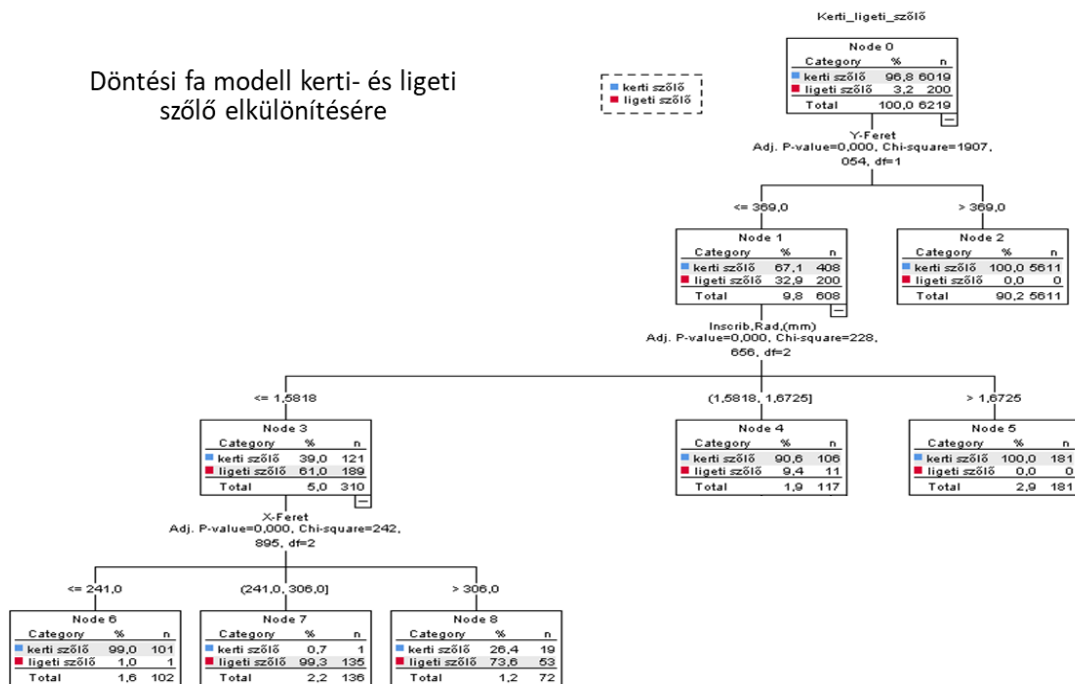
Döntési fa modell kerti- és ligeti szőlő elkülönítésére

kerti szőlő
ligeti szőlő

Kerti_ligeti_szőlő

Node 0

| Category | % | n |
|---|---|---|
| kerti szőlő | 96,8 | 6019 |
| ligeti szőlő | 3,2 | 200 |
| Total | 100,0 | 6219 |

Y-Feret
Adj. P-value=0,000, Chi-square=1907,054, df=1

<= 369,0

Node 1

| Category | % | n |
|---|---|---|
| kerti szőlő | 67,1 | 408 |
| ligeti szőlő | 32,9 | 200 |
| Total | 9,8 | 608 |

> 369,0

Node 2

| Category | % | n |
|---|---|---|
| kerti szőlő | 100,0 | 5611 |
| ligeti szőlő | 0,0 | 0 |
| Total | 90,2 | 5611 |

Inscrib,Rad,(mm)
Adj. P-value=0,000, Chi-square=228,656, df=2

<= 1,5818

Node 3

| Category | % | n |
|---|---|---|
| kerti szőlő | 39,0 | 121 |
| ligeti szőlő | 61,0 | 189 |
| Total | 5,0 | 310 |

(1,5818, 1,6725]

Node 4

| Category | % | n |
|---|---|---|
| kerti szőlő | 90,6 | 106 |
| ligeti szőlő | 9,4 | 11 |
| Total | 1,9 | 117 |

> 1,6725

Node 5

| Category | % | n |
|---|---|---|
| kerti szőlő | 100,0 | 181 |
| ligeti szőlő | 0,0 | 0 |
| Total | 2,9 | 181 |

X-Feret
Adj. P-value=0,000, Chi-square=242,895, df=2

<= 241,0

Node 6

| Category | % | n |
|---|---|---|
| kerti szőlő | 99,0 | 101 |
| ligeti szőlő | 1,0 | 1 |
| Total | 1,6 | 102 |

(241,0, 306,0]

Node 7

| Category | % | n |
|---|---|---|
| kerti szőlő | 0,7 | 1 |
| ligeti szőlő | 99,3 | 135 |
| Total | 2,2 | 136 |

> 306,0

Node 8

| Category | % | n |
|---|---|---|
| kerti szőlő | 26,4 | 19 |
| ligeti szőlő | 73,6 | 53 |
| Total | 1,2 | 72 |